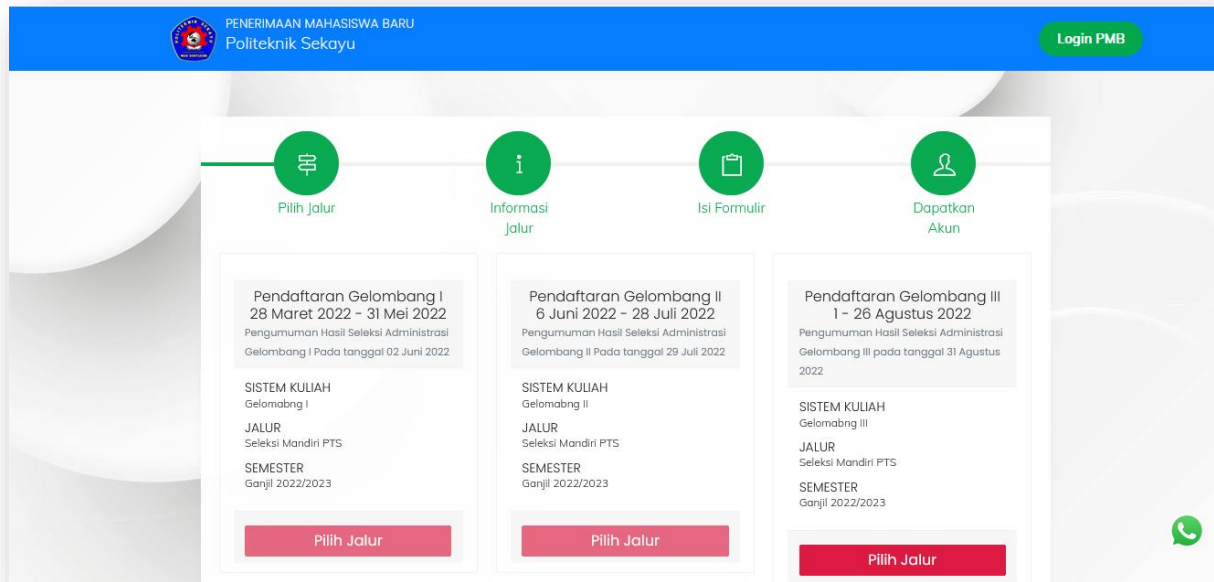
PENERIMAAN MAHASISWA BARU
Politeknik Sekayu

Login PMB

Pilih Jalur

Informasi Jalur

Isi Formulir

Dapatkan Akun

Pendaftaran Gelombang I
28 Maret 2022 - 31 Mei 2022
Pengumuman Hasil Seleksi Administrasi Gelombang I Pada tanggal 02 Juni 2022

SISTEM KULIAH
Gelomabng I

JALUR
Seleksi Mandiri PTS

SEMESTER
Ganjil 2022/2023

Pilih Jalur

Pendaftaran Gelombang II
6 Juni 2022 - 28 Juli 2022
Pengumuman Hasil Seleksi Administrasi Gelombang II Pada tanggal 29 Juli 2022

SISTEM KULIAH
Gelomabng II

JALUR
Seleksi Mandiri PTS

SEMESTER
Ganjil 2022/2023

Pilih Jalur

Pendaftaran Gelombang III
1 - 26 Agustus 2022
Pengumuman Hasil Seleksi Administrasi Gelombang III pada tanggal 31 Agustus 2022

SISTEM KULIAH
Gelomabng III

JALUR
Seleksi Mandiri PTS

SEMESTER
Ganjil 2022/2023

Pilih Jalur